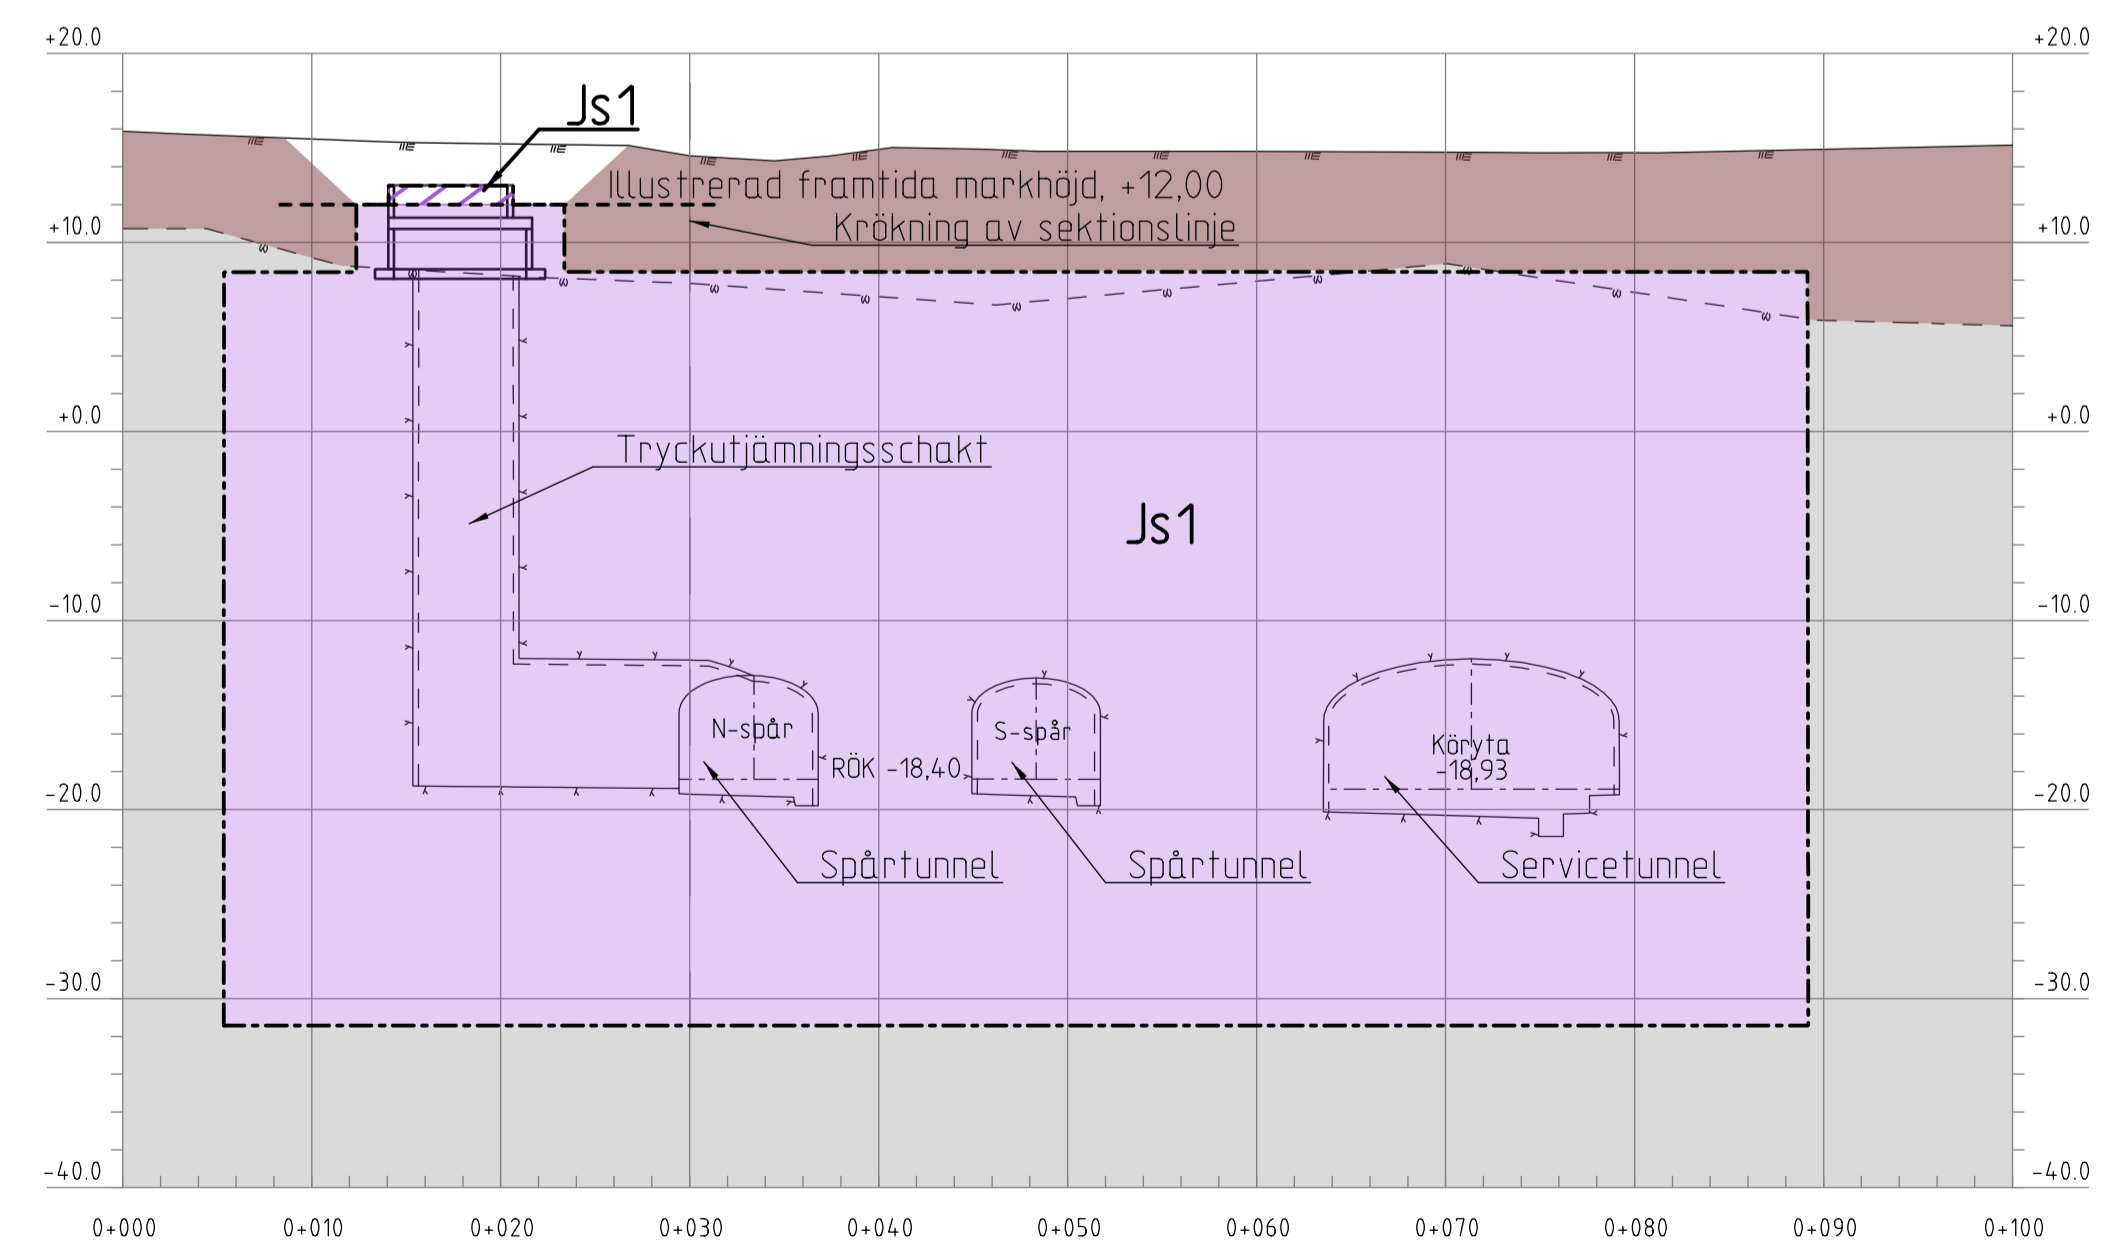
+20.0
+10.0
+0.0
-10.0
-20.0
-30.0
-40.0

+20.0
+10.0
+0.0
-10.0
-20.0
-30.0
-40.0

Js1

Illustrerad framtida markhöjd, +12,00

Krökning av sektionslinje

Tryckutjämningsschakt

Js1

N-spår

RÖK -18,40

S-spår

Köryta
-18,93

Spårtunnel

Spårtunnel

Servicetunnel

0+000 0+010 0+020 0+030 0+040 0+050 0+060 0+070 0+080 0+090 0+100